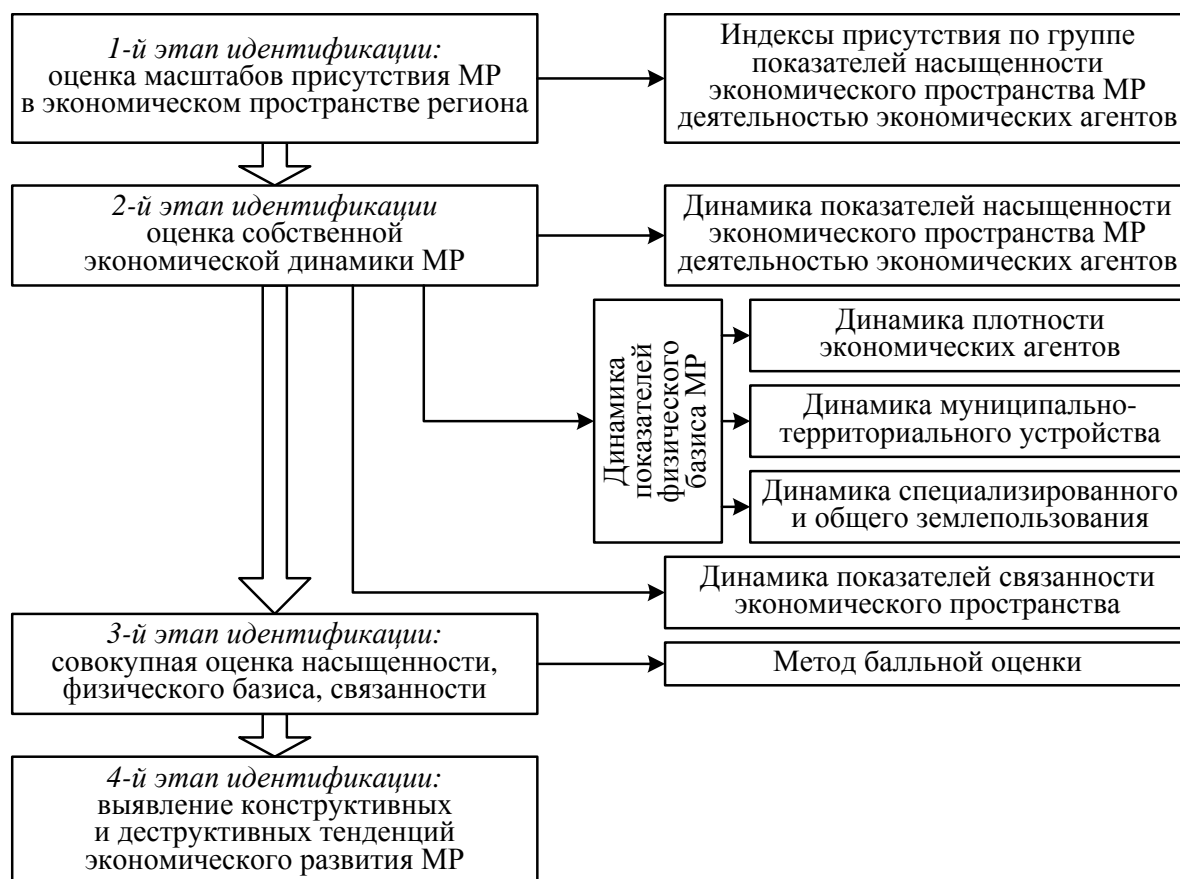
1-й этап идентификации: оценка масштабов присутствия МР в экономическом пространстве региона

Индексы присутствия по группе показателей насыщенности экономического пространства МР деятельностью экономических агентов

2-й этап идентификации оценка собственной экономической динамики МР

Динамика показателей насыщенности экономического пространства МР деятельностью экономических агентов

Динамика показателей физического базиса МР

Динамика плотности экономических агентов

Динамика муниципально-территориального устройства

Динамика специализированного и общего землепользования

Динамика показателей связанности экономического пространства

3-й этап идентификации: совокупная оценка насыщенности, физического базиса, связанности

Метод балльной оценки

4-й этап идентификации: выявление конструктивных и деструктивных тенденций экономического развития МР